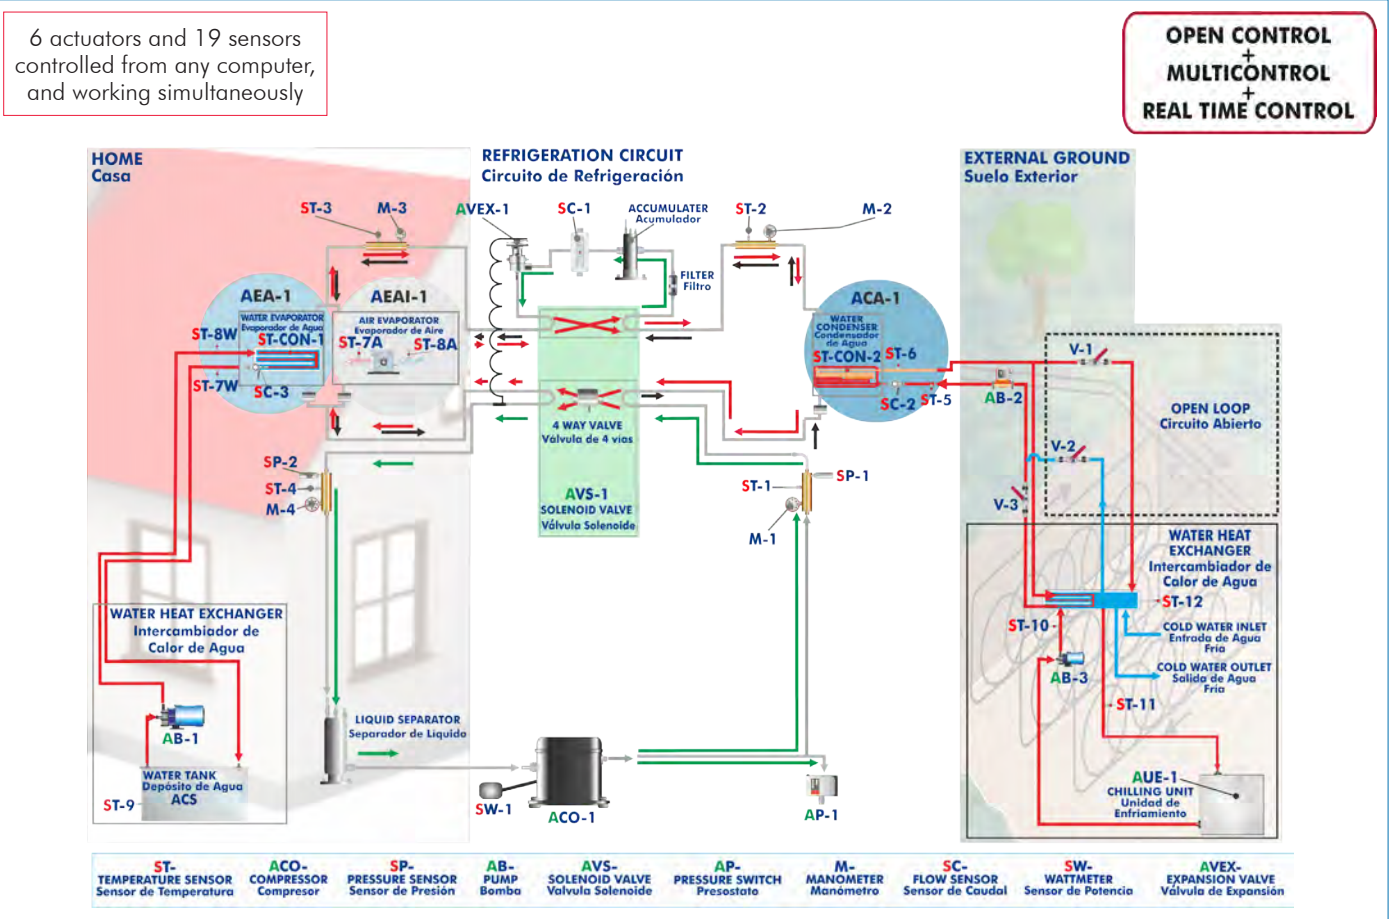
6 actuators and 19 sensors controlled from any computer, and working simultaneously

OPEN CONTROL
+
MULTICONTROL
+
REAL TIME CONTROL

HOME
Casa

REFRIGERATION CIRCUIT
Circuito de Refrigeración

EXTERNAL GROUND
Suelo Exterior

ST-3 M-3 AVEX-1 SC-1 ACCUMULATER Acumulador ST-2 M-2

FILTER Filtro

AEA-1 AEAI-1 ACA-1

WATER EVAPORATOR Evaporador de Agua
AIR EVAPORATOR Evaporador de Aire
WATER CONDENSER Condensador de Agua

ST-8W ST-CON-1 ST-7A ST-8A ST-7W SC-3

ST-CON-2 ST-6 SC-2 ST-5 AB-2

V-1 V-2 V-3

OPEN LOOP
Circuito Abierto

4 WAY VALVE
Válvula de 4 vías

AVS-1
SOLENOID VALVE
Válvula Solenoide

SP-2 ST-4 M-4

ST-1 SP-1 M-1

WATER HEAT EXCHANGER
Intercambiador de Calor de Agua

ST-12 ST-10

COLD WATER INLET
Entrada de Agua Fría

COLD WATER OUTLET
Salida de Agua Fría

AB-3 ST-11

WATER HEAT EXCHANGER
Intercambiador de Calor de Agua

AB-1

WATER TANK
Depósito de Agua
ACS

ST-9

LIQUID SEPARATOR
Separador de Líquido

SW-1 ACO-1 AP-1

AUE-1
CHILLING UNIT
Unidad de Enfriamiento

| ST- TEMPERATURE SENSOR Sensor de Temperatura | ACO- COMPRESSOR Compresor | SP- PRESSURE SENSOR Sensor de Presión | AB- PUMP Bomba | AVS- SOLENOID VALVE Valvula Solenoide | AP- PRESSURE SWITCH Presostato | M- MANOMETER Manómetro | SC- FLOW SENSOR Sensor de Caudal | SW- WATTMETER Sensor de Potencia | AVEX- EXPANSION VALVE Válvula de Expansión |
|---|---|---|---|---|---|---|---|---|---|